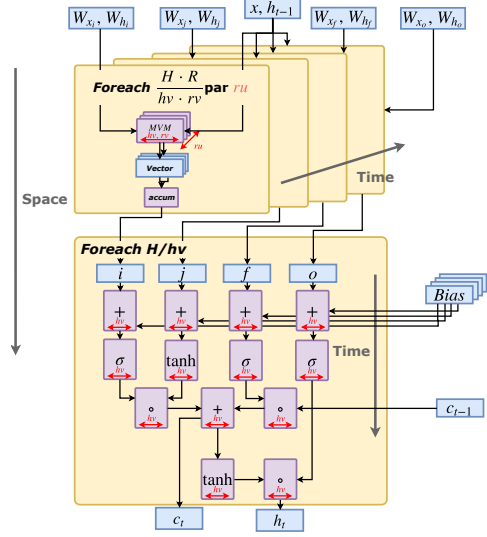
$W_{x_i}, W_{h_i}$ $W_{x_j}, W_{h_j}$ $x, h_{t-1}$ $W_{x_f}, W_{h_f}$ $W_{x_o}, W_{h_o}$

Foreach $\frac{H \cdot R}{hv \cdot rv}$ par $ru$

MVM
hv, rv
ru

Vector

accum

Space

Time

Foreach H/hv

$i$ $j$ $f$ $o$

+ + + +
hv hv hv hv

Bias

$\sigma$ tanh $\sigma$ $\sigma$
hv hv hv hv

Time

∘ + ∘
hv hv hv

$c_{t-1}$

tanh ∘
hv hv

$c_t$ $h_t$